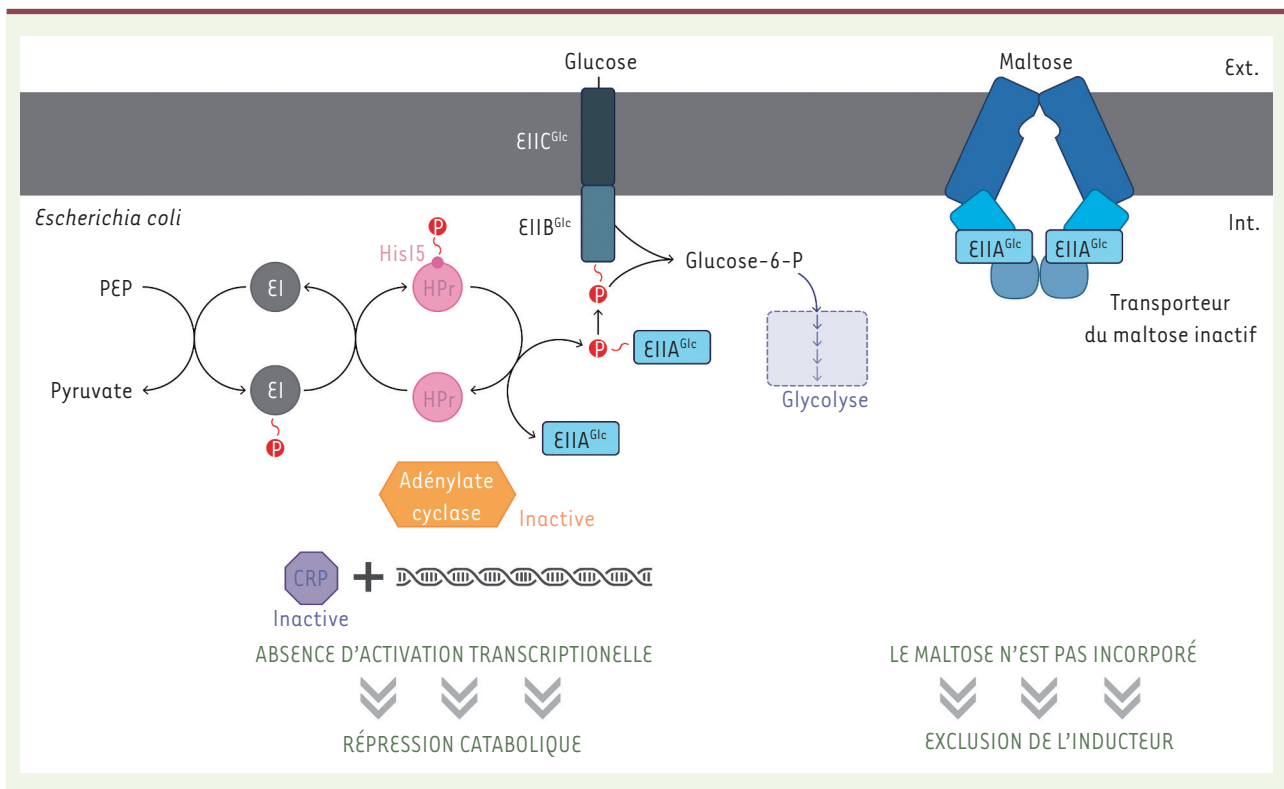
Glucose

Maltose

Ext.

EIIC$^{Glc}$

EIIB$^{Glc}$

Int.

Escherichia coli

P

His15

Glucose-6-P

EIIA$^{Glc}$ EIIA$^{Glc}$

PEP

EI

HPr

Transporteur du maltose inactif

P

EIIA$^{Glc}$

Pyruvate

EI

HPr

Glycolyse

P

EIIA$^{Glc}$

Adénylate cyclase

Inactive

CRP

Inactive

ABSENCE D'ACTIVATION TRANSCRIPTIONELLE

RÉPRESSION CATABOLIQUE

LE MALTOSE N'EST PAS INCORPORÉ

EXCLUSION DE L'INDUCTEUR